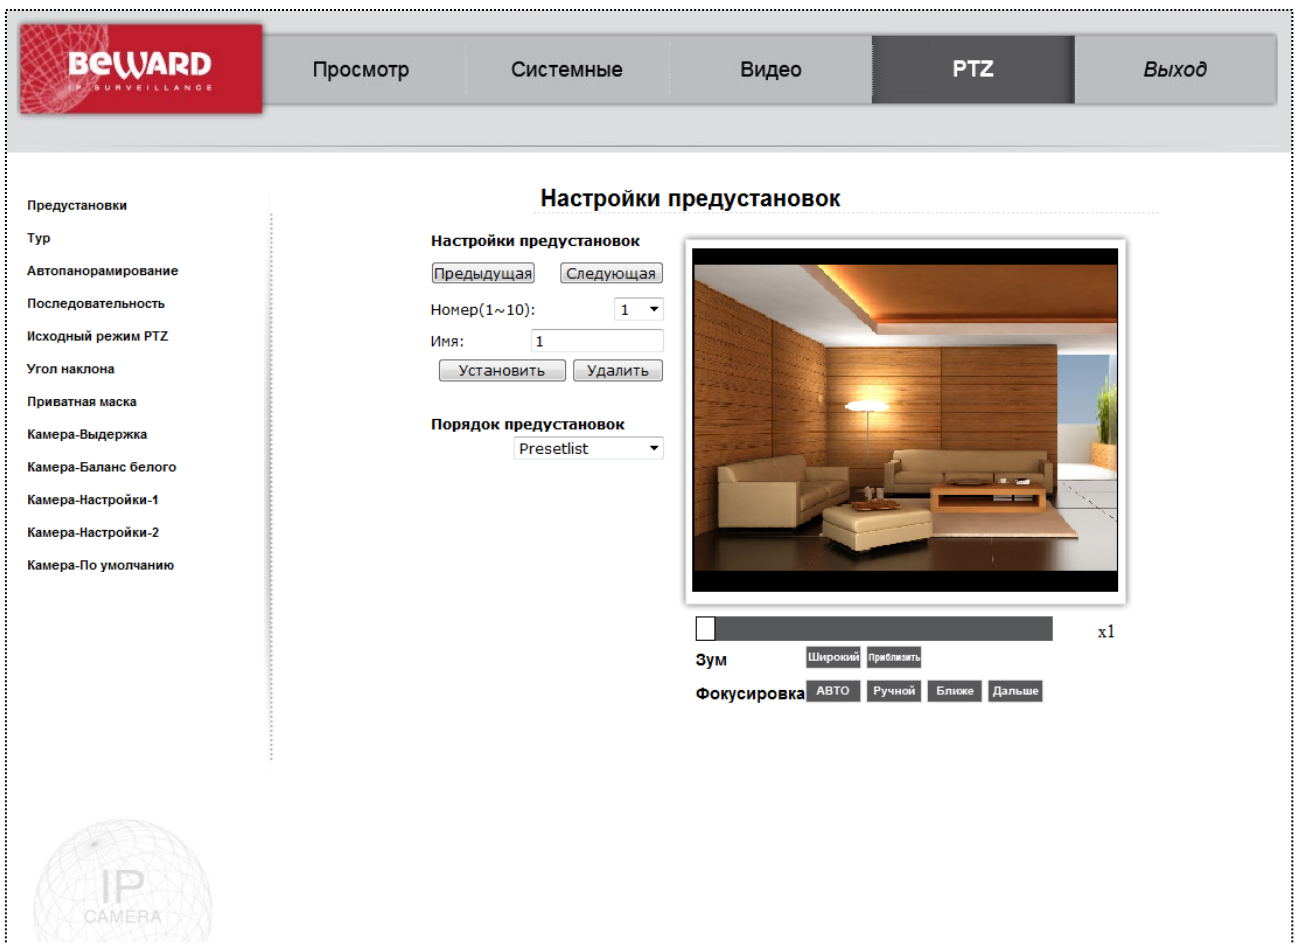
BEWARD
IP SURVEILLANCE

Просмотр | Системные | Видео | PTZ | Выход

Предустановки
Тур
Автопанорамирование
Последовательность
Исходный режим PTZ
Угол наклона
Приватная маска
Камера-Выдержка
Камера-Баланс белого
Камера-Настройки-1
Камера-Настройки-2
Камера-По умолчанию

Настройки предустановок

Настройки предустановок
Предыдущая Следующая
Номер(1~10): 1
Имя: 1
Установить Удалить

Порядок предустановок
Presetlist

x1
Зум Широкий Приблизить
Фокусировка АВТО Ручной Ближе Дальше

IP
CAMERA